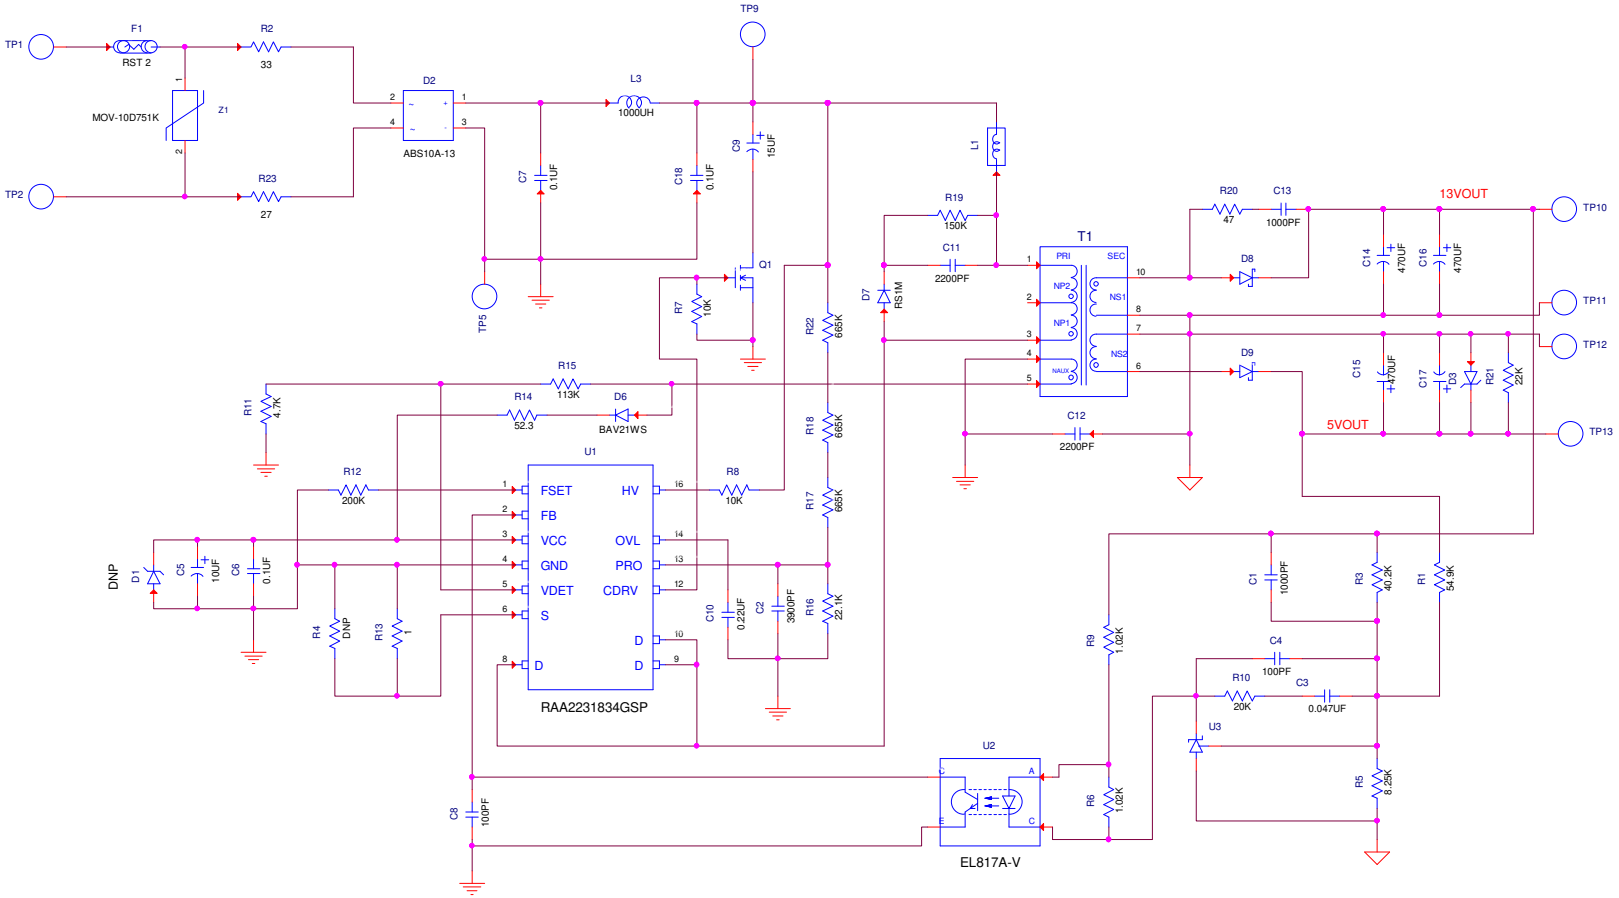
TP1
F1
RST 2
R2
33
MOV-10D751K
Z1
1
2
TP2
R23
27
D2
ABS10A-13
2
4
1
3
L3
1000UH
TP9
C9
15UF
C7
0.1UF
C18
0.1UF
TP5
Q1
R7
10K
L1
R19
150K
C11
2200PF
D7
RS1M
R22
665K
T1
PRI
SEC
NP2
NP1
NAUX
NS1
NS2
1
2
3
4
5
10
8
7
6
R20
47
C13
1000PF
D8
13VOUT
TP10
C14
470UF
C16
470UF
TP11
TP12
D9
C15
470UF
C17
D3
R21
22K
5VOUT
TP13
C12
2200PF
R11
4.7K
R15
113K
R14
52.3
D6
BAV21WS
R18
665K
U1
R12
200K
1
2
3
4
5
6
8
FSET
FB
VCC
GND
VDET
S
D
HV
OVL
PRO
CDRV
D
D
16
14
13
12
10
9
R8
10K
R17
665K
RAA2231834GSP
DNP
D1
C5
10UF
C6
0.1UF
R4
DNP
R13
1
C10
0.22UF
C2
3900PF
R16
22.1K
C1
1000PF
R3
40.2K
R1
54.9K
R9
1.02K
C4
100PF
R10
20K
C3
0.047UF
U3
R5
8.25K
U2
C
A
E
C
EL817A-V
R6
1.02K
C8
100PF